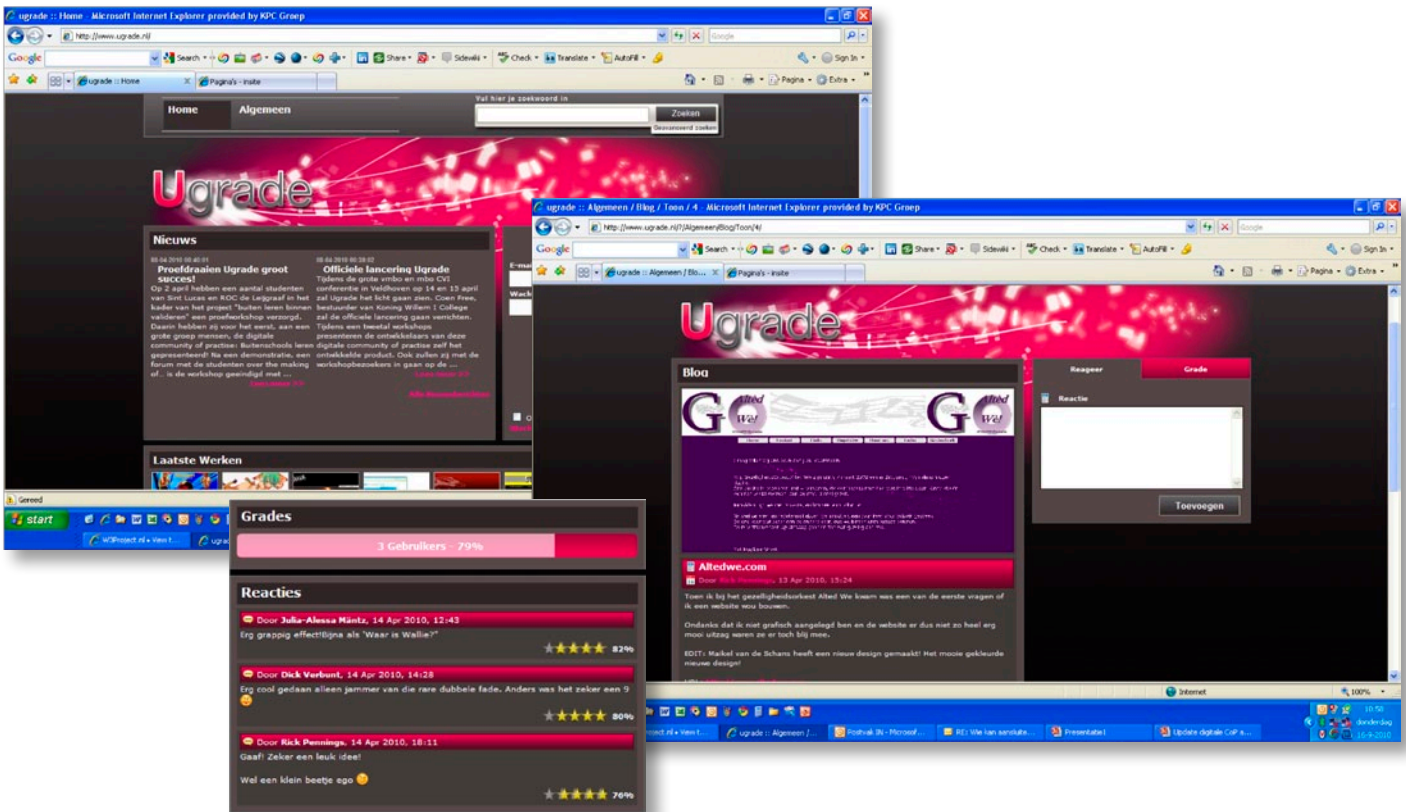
ugrade :: Home - Microsoft Internet Explorer provided by KPC Groep

http://www.ugrade.nl/

Google

Search · Share · Sidewiki · Check · Translate · AutoFill · Sign In

ugrade :: Home

Pagina's - insite

Pagina · Extra

Home Algemeen

Vul hier je zoekwoord in

Zoeken

Geavanceerd zoeken

Ugrade

Nieuws

08-04-2010 08:40:01
Proefdraaien Ugrade groot succes!
Op 2 april hebben een aantal studenten van Sint Lucas en ROC de Leijgraaf in het kader van het project "buiten leren binnen valideren" een proefworkshop verzorgd. Daarin hebben zij voor het eerst, aan een grote groep mensen, de digitale community of practise: Buitenschools leren gepresenteerd! Na een demonstratie, een forum met de studenten over the making of.. is de workshop geëindigd met ...

Lees meer >>

08-04-2010 08:38:02
Officiele lancering Ugrade
Tijdens de grote vmbo en mbo CVI conferentie in Veldhoven op 14 en 15 april zal Ugrade het licht gaan zien. Coen Free, bestuurder van Koning Willem I College zal de officiele lancering gaan verrichten. Tijdens een tweetal workshops presenteren de ontwikkelaars van deze digitale community of practise zelf het ontwikkelde product. Ook zullen zij met de workshopbezoekers in gaan op de ...

Lees meer >>

Alle Nieuwsberichten

E-mail

Wachtwoord

Laatste Werken

Gereed

start

W3Project.nl » View t...

ugrade :: Algemeen / Blog / Toon / 4 - Microsoft Internet Explorer provided by KPC Groep

http://www.ugrade.nl/?/Algemeen/Blog/Toon/4/

Google

Search · Share · Sidewiki · Check · Translate · AutoFill · Sign In

ugrade :: Algemeen / Blo...

Pagina's - insite

Pagina · Extra

Ugrade

Blog

Alted We!

Altedwe.com

Door Rick Pennings, 13 Apr 2010, 15:24

Toen ik bij het gezelligheidsorkest Alted We kwam was een van de eerste vragen of ik een website wou bouwen.

Ondanks dat ik niet grafisch aangelegd ben en de website er dus niet zo heel erg mooi uitzag waren ze er toch blij mee.

EDIT: Maikel van de Schans heeft een nieuw design gemaakt! Het mooie gekleurde nieuwe design!

Reageer

Grade

Reactie

Toevoegen

Internet

100%

ugrade :: Algemeen /...

Postvak IN - Microsof...

RE: Wie kan aansluite...

Presentatie1

Update digitale CoP a...

10:56
donderdag
16-9-2010

Grades

3 Gebruikers - 79%

Reacties

Door Julia-Alessa Mäntz, 14 Apr 2010, 12:43
Erg grappig effect!Bijna als 'Waar is Wallie?'
82%

Door Dick Verbunt, 14 Apr 2010, 14:28
Erg cool gedaan alleen jammer van die rare dubbele fade. Anders was het zeker een 9
80%

Door Rick Pennings, 14 Apr 2010, 18:11
Gaaf! Zeker een leuk idee!

Wel een klein beetje ego
76%